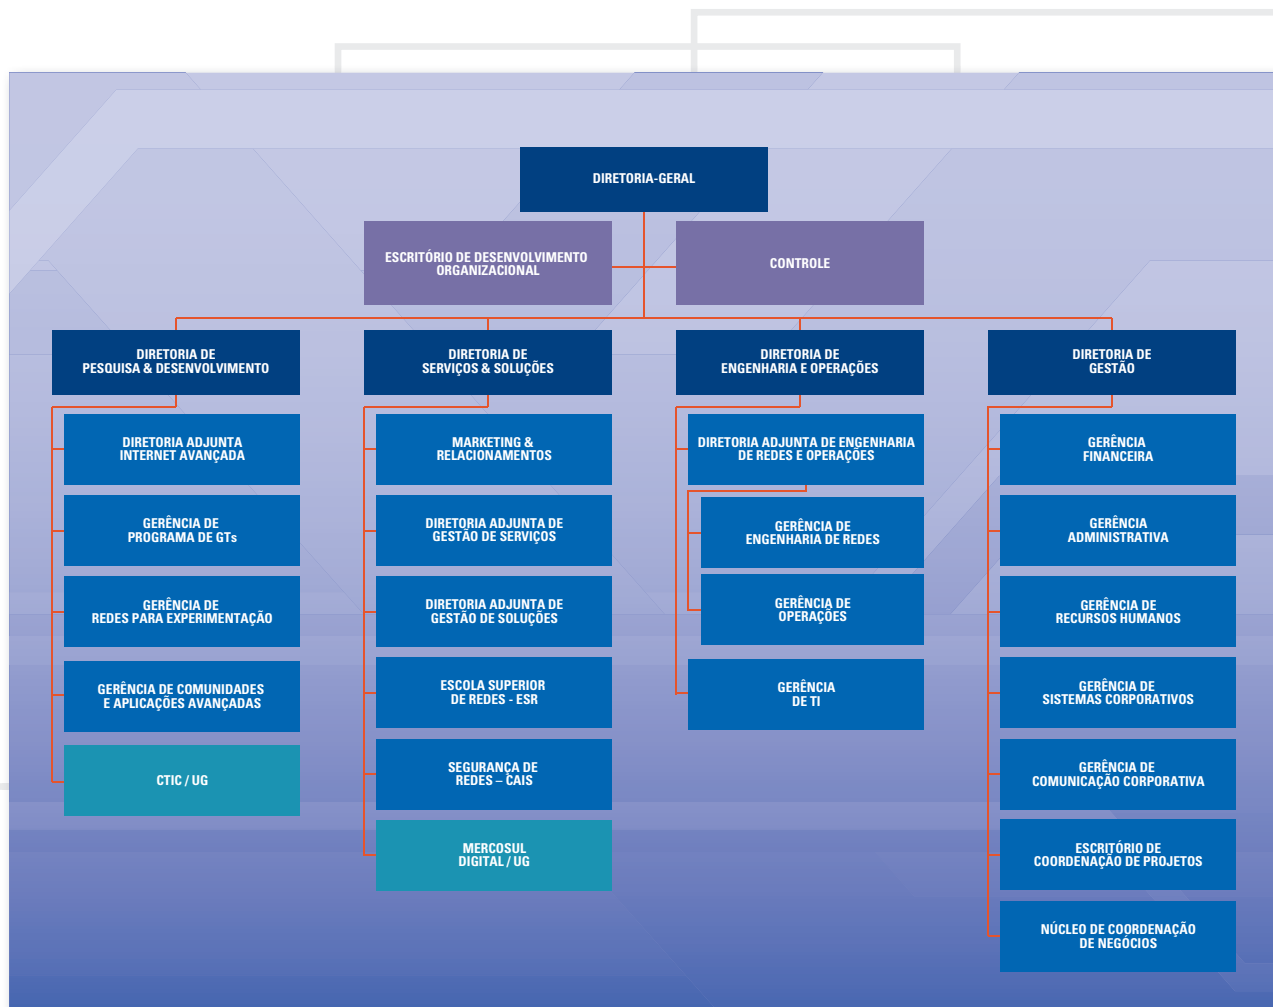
DIRETORIA-GERAL

ESCRITÓRIO DE DESENVOLVIMENTO ORGANIZACIONAL

CONTROLE

DIRETORIA DE PESQUISA & DESENVOLVIMENTO

DIRETORIA ADJUNTA INTERNET AVANÇADA

GERÊNCIA DE PROGRAMA DE GTs

GERÊNCIA DE REDES PARA EXPERIMENTAÇÃO

GERÊNCIA DE COMUNIDADES E APLICAÇÕES AVANÇADAS

CTIC / UG

DIRETORIA DE SERVIÇOS & SOLUÇÕES

MARKETING & RELACIONAMENTOS

DIRETORIA ADJUNTA DE GESTÃO DE SERVIÇOS

DIRETORIA ADJUNTA DE GESTÃO DE SOLUÇÕES

ESCOLA SUPERIOR DE REDES - ESR

SEGURANÇA DE REDES – CAIS

MERCOSUL DIGITAL / UG

DIRETORIA DE ENGENHARIA E OPERAÇÕES

DIRETORIA ADJUNTA DE ENGENHARIA DE REDES E OPERAÇÕES

GERÊNCIA DE ENGENHARIA DE REDES

GERÊNCIA DE OPERAÇÕES

GERÊNCIA DE TI

DIRETORIA DE GESTÃO

GERÊNCIA FINANCEIRA

GERÊNCIA ADMINISTRATIVA

GERÊNCIA DE RECURSOS HUMANOS

GERÊNCIA DE SISTEMAS CORPORATIVOS

GERÊNCIA DE COMUNICAÇÃO CORPORATIVA

ESCRITÓRIO DE COORDENAÇÃO DE PROJETOS

NÚCLEO DE COORDENAÇÃO DE NEGÓCIOS